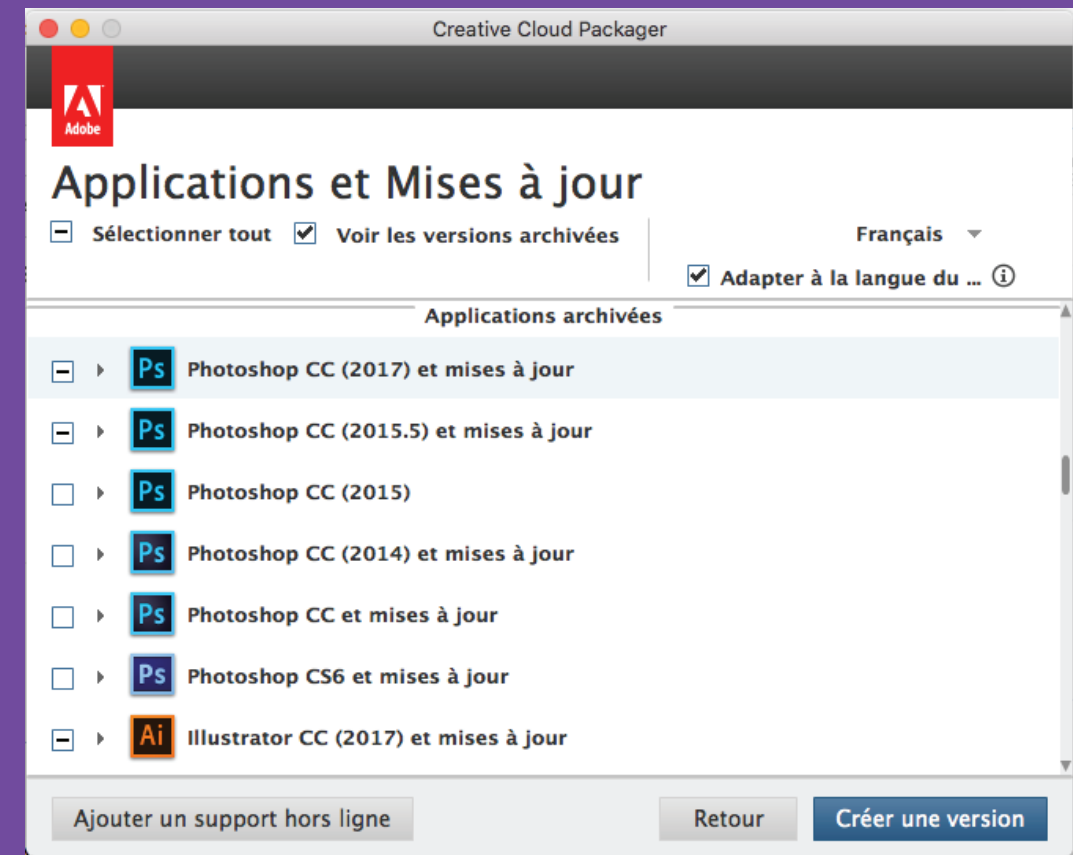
Creative Cloud Packager

Adobe

Applications et Mises à jour

Sélectionner tout

Voir les versions archivées

Français

Adapter à la langue du ...

Applications archivées

Ps Photoshop CC (2017) et mises à jour

Ps Photoshop CC (2015.5) et mises à jour

Ps Photoshop CC (2015)

Ps Photoshop CC (2014) et mises à jour

Ps Photoshop CC et mises à jour

Ps Photoshop CS6 et mises à jour

Ai Illustrator CC (2017) et mises à jour

Ajouter un support hors ligne

Retour

Créer une version